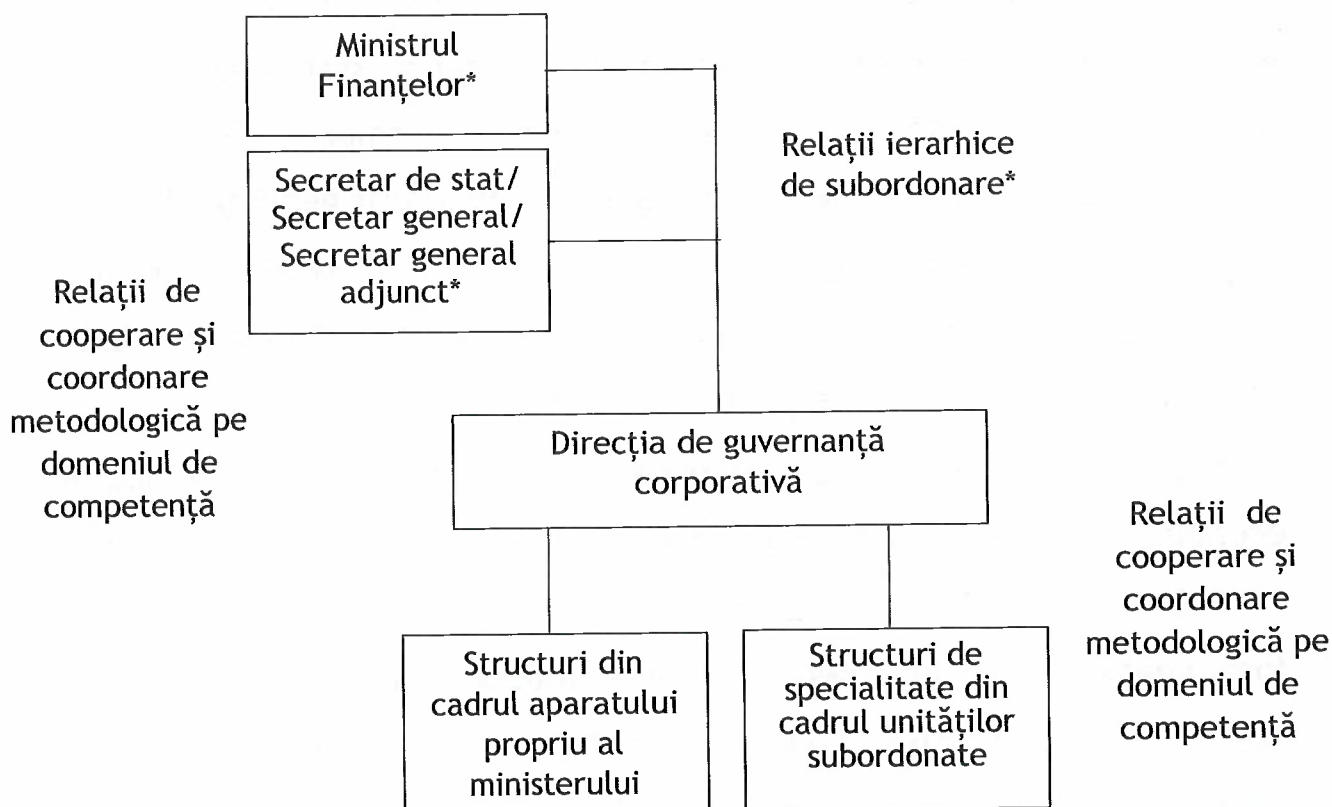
Ministrul Finanțelor*

Relații ierarhice de subordonare*

Secretar de stat/ Secretar general/ Secretar general adjunct*

Relații de cooperare și coordonare metodologică pe domeniul de competență

Direcția de guvernanță corporativă

Relații de cooperare și coordonare metodologică pe domeniul de competență

Structuri din cadrul aparatului propriu al ministerului

Structuri de specialitate din cadrul unităților subordonate